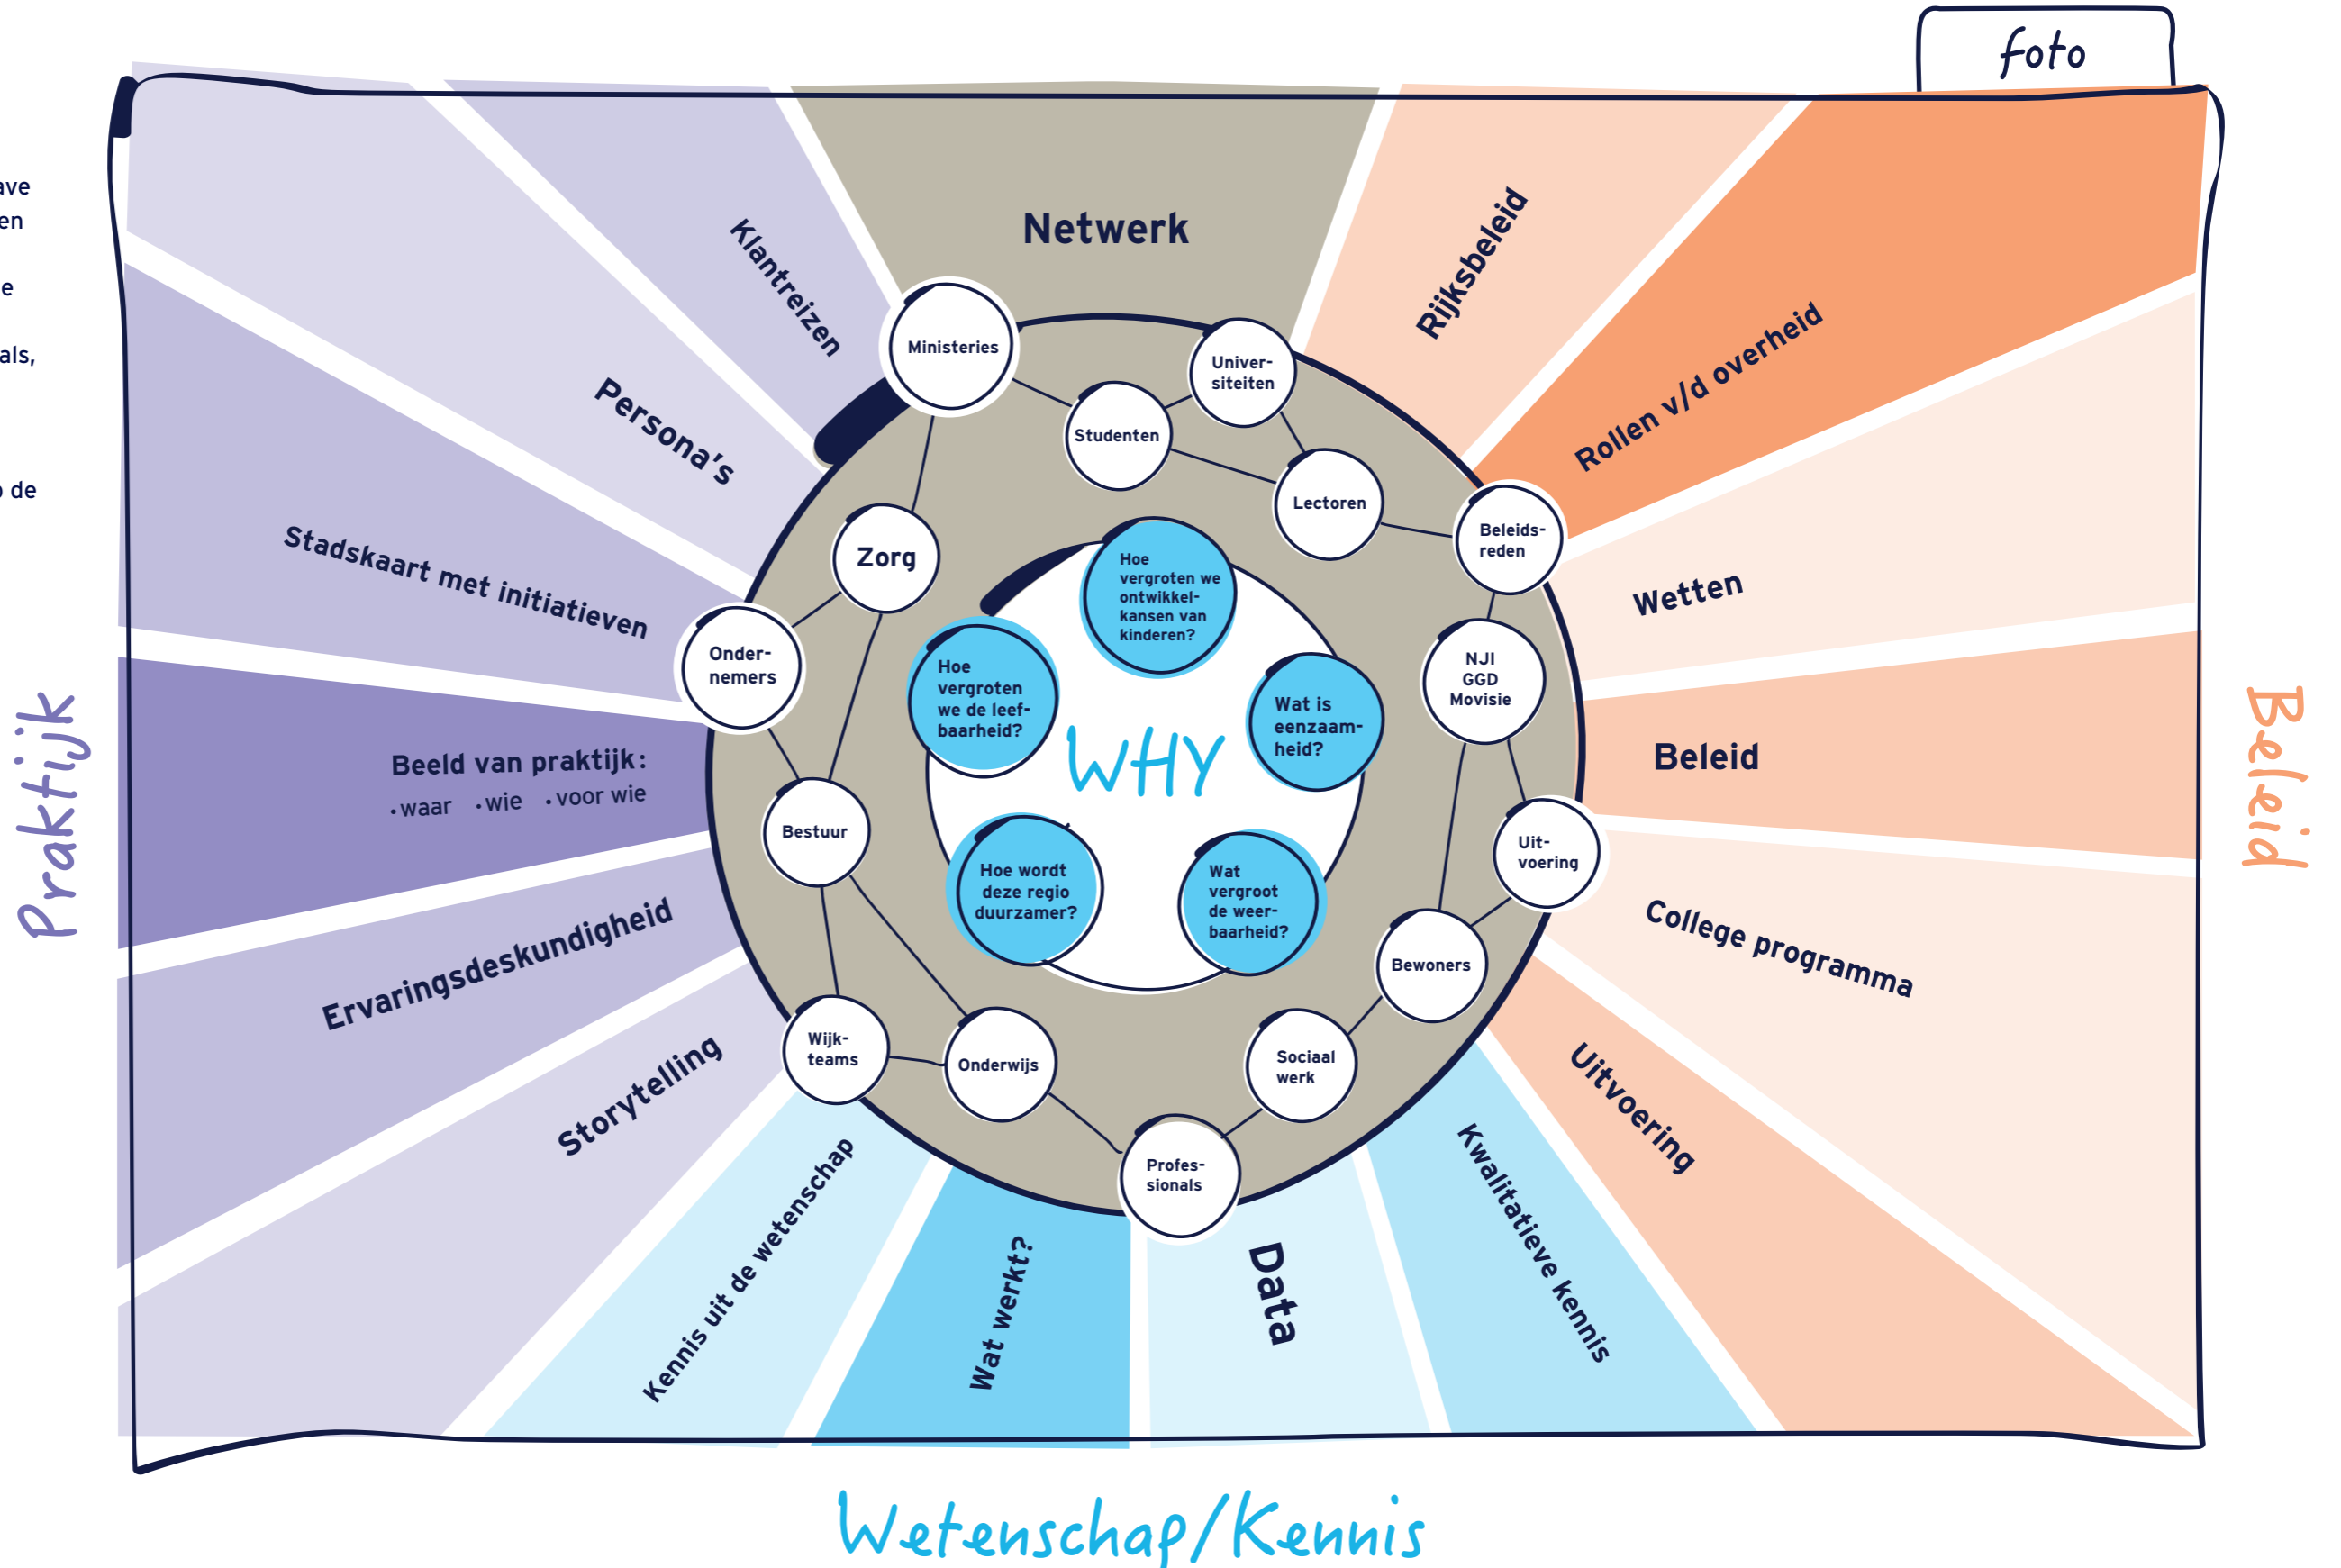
ave
en
e
als,
de

foto

Netwerk

Klantreizen

Persona's

Stadskaart met initiatieven

Beeld van praktijk:
• waar • wie • voor wie

Ervaringsdeskundigheid

Storytelling

Praktijk

Rijksbeleid

Rollen v/d overheid

Wetten

Beleid

College programma

Uitvoering

Beleid

Kennis uit de wetenschap

Wat werkt?

Data

Kwalitatieve kennis

Wetenschap/Kennis

Ministeries

Studenten

Univer-siteiten

Lectoren

Beleids-reden

NJI GGD Movisie

Uit-voering

Bewoners

Sociaal werk

Profes-sionals

Onderwijs

Wijk-teams

Bestuur

Onder-nemers

Zorg

Hoe vergroten we ontwikkel-kansen van kinderen?

Hoe vergroten we de leef-baarheid?

Wat is eenzaam-heid?

WHY

Hoe wordt deze regio duurzamer?

Wat vergroot de weer-baarheid?